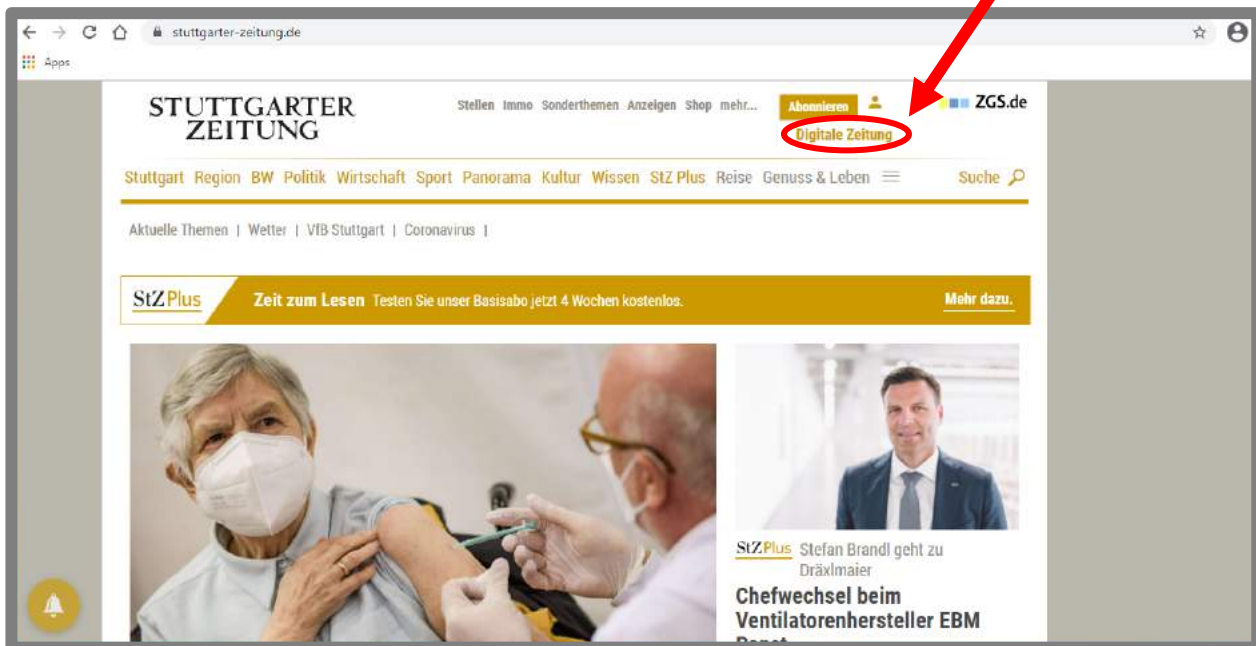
stuttgarter-zeitung.de

Apps

STUTTGARTER ZEITUNG

Stellen Immo Sonderthemen Anzeigen Shop mehr...

Abonnieren

Digitale Zeitung

ZGS.de

Stuttgart Region BW Politik Wirtschaft Sport Panorama Kultur Wissen StZ Plus Reise Genuss & Leben

Suche

Aktuelle Themen | Wetter | VfB Stuttgart | Coronavirus |

StZ Plus Zeit zum Lesen Testen Sie unser Basisabo jetzt 4 Wochen kostenlos.

Mehr dazu.

StZ Plus Stefan Brandl geht zu Dräxlmaier

Chefwechsel beim Ventilatorenhersteller EBM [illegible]